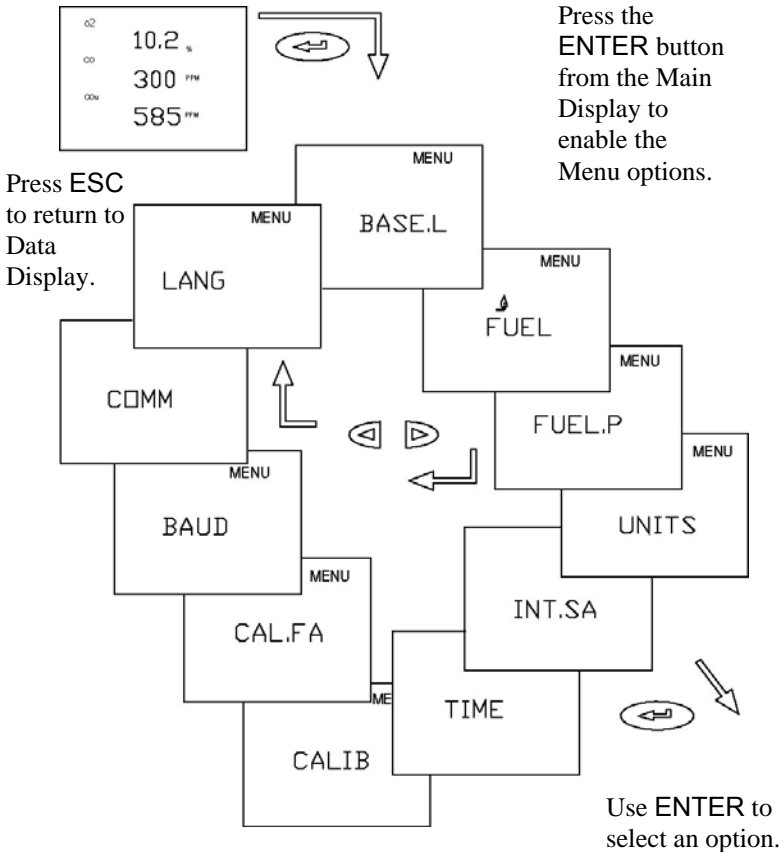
O2 10.2 %
CO 300 PPM
COn 585 PPM

Press the ENTER button from the Main Display to enable the Menu options.

Press ESC to return to Data Display.

MENU
BASE.L

MENU
LANG

MENU
FUEL

COMM

MENU
FUEL.P

MENU
UNITS

MENU
BAUD

INT.SA

MENU
CAL.FA

ME
TIME

CALIB

Use ENTER to select an option.